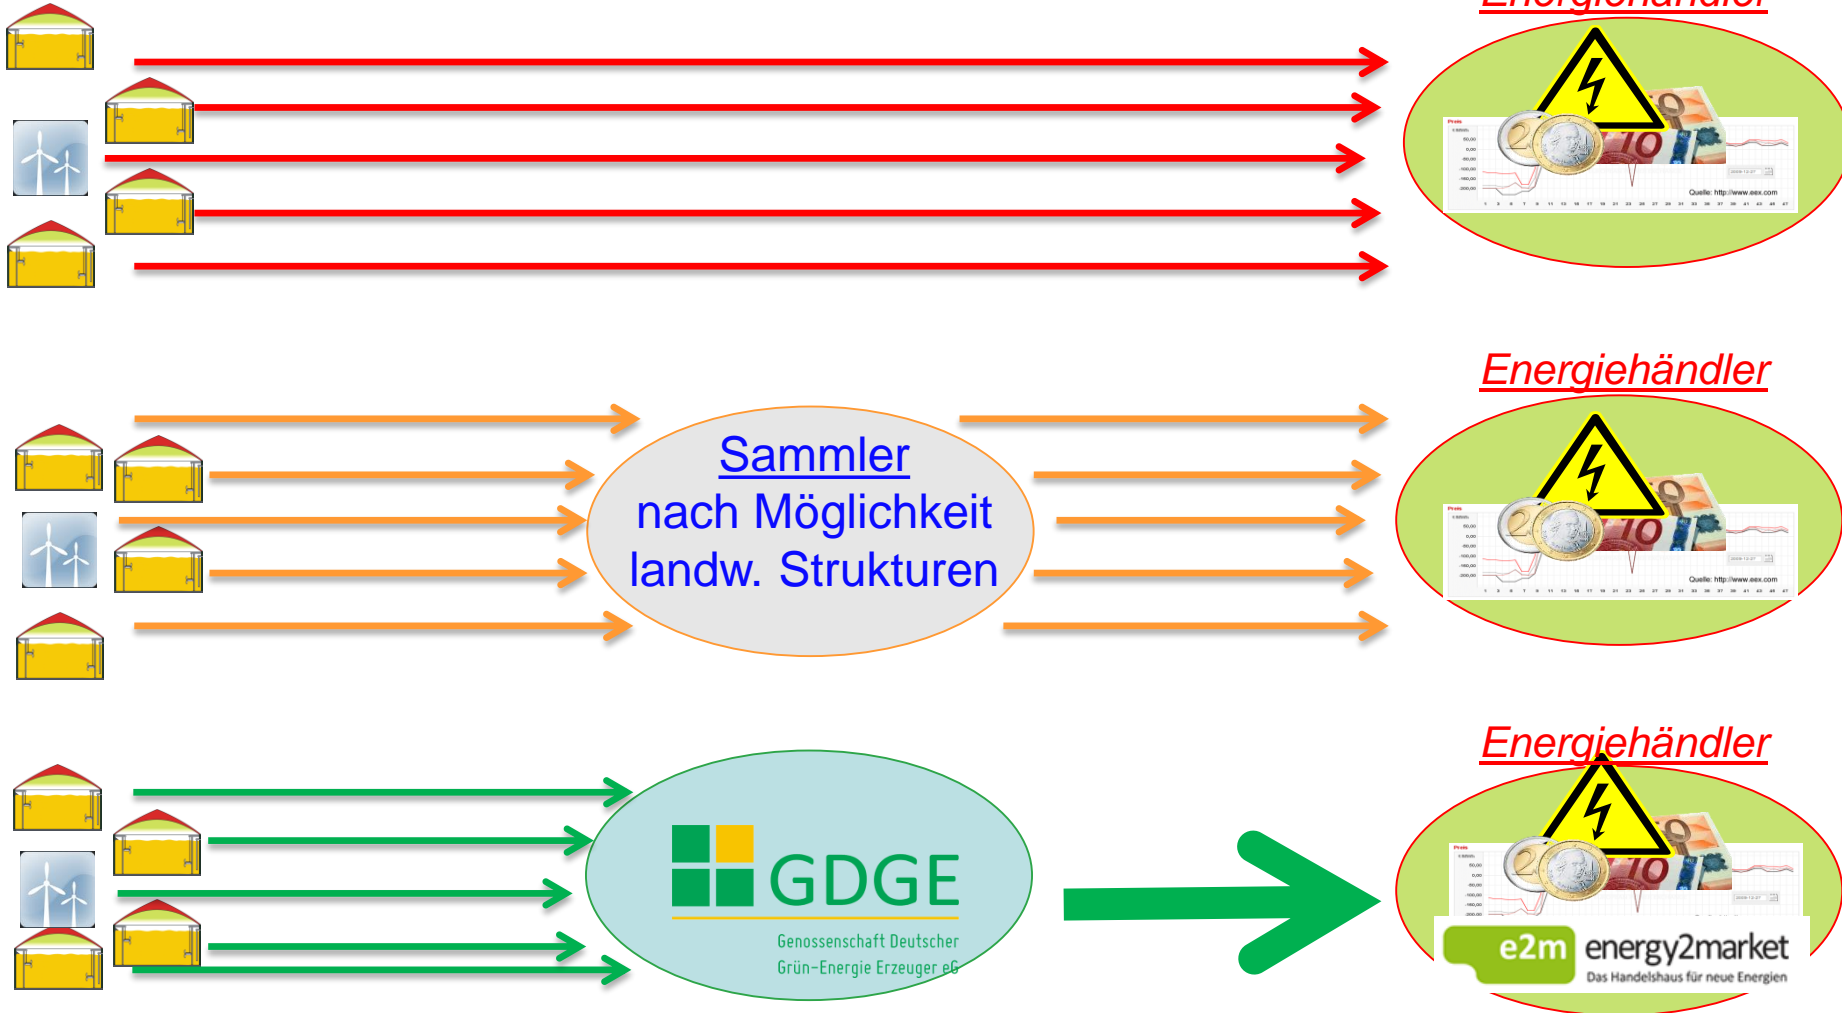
Energiehändler

Quelle: http://www.eex.com

Energiehändler

Sammler
nach Möglichkeit
landw. Strukturen

Quelle: http://www.eex.com

Energiehändler

GDGE
Genossenschaft Deutscher
Grün-Energie Erzeuger eG

e2m energy2market
Das Handelshaus für neue Energien